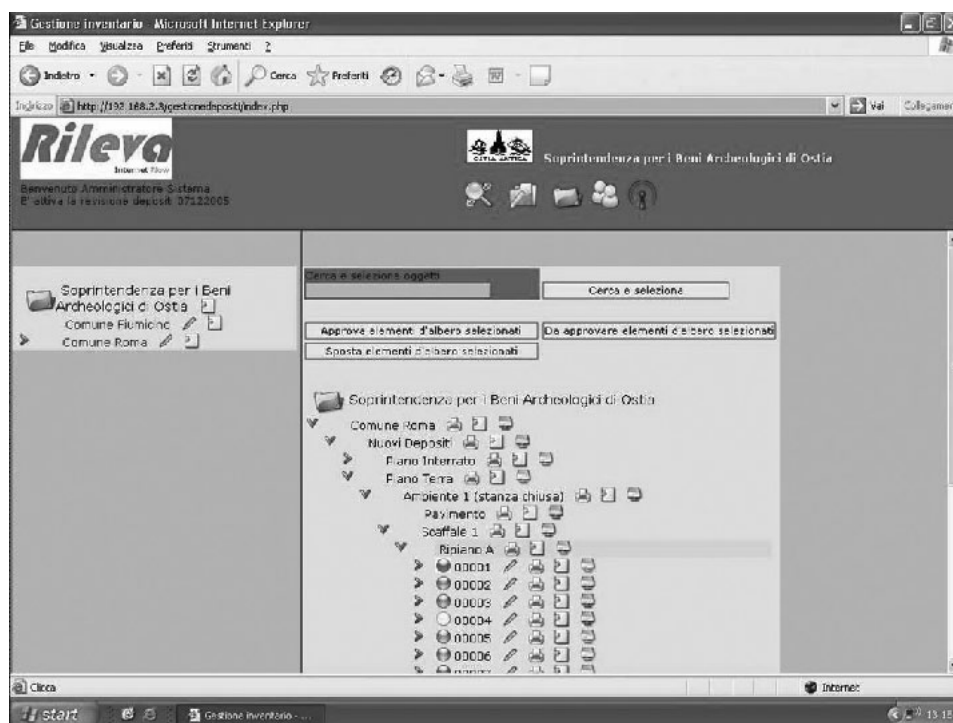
Gestione inventario - Microsoft Internet Explorer

File Modifica Visualizza Preferiti Strumenti ?

Indietro Cerca Preferiti

Indirizzo http://192.168.2.3/gestionedepositi/index.php Vai Collegamenti

Rileva
Internet Flow

Benvenuto Amministratore Sistema
E' attiva la revisione depositi 07122005

OSTIA ANTICA

Soprintendenza per i Beni Archeologici di Ostia

Soprintendenza per i Beni Archeologici di Ostia
Comune Fiumicino
Comune Roma

Cerca e seleziona oggetti

Cerca e seleziona

Approva elementi d'albero selezionati

Da approvare elementi d'albero selezionati

Sposta elementi d'albero selezionati

Soprintendenza per i Beni Archeologici di Ostia
Comune Roma
Nuovi Depositi
Piano Interrato
Piano Terra
Ambiente 1 (stanza chiusa)
Pavimento
Scaffale 1
Ripiano A
00001
00002
00003
00004
00005
00006
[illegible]

Clicca

Internet

start

Gestione inventario - ...

13.18